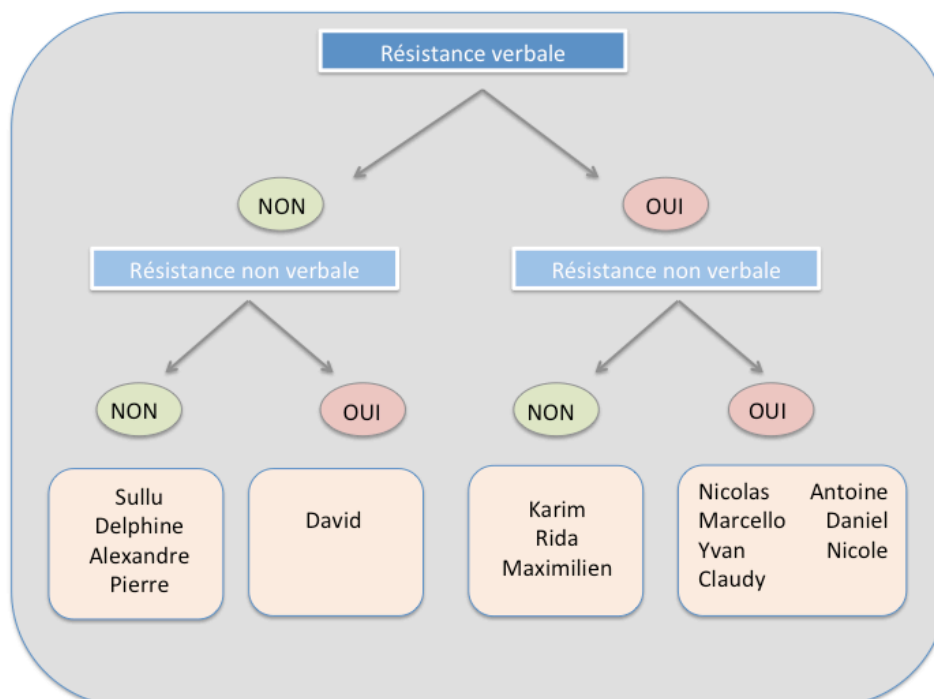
Résistance verbale

NON

OUI

Résistance non verbale

Résistance non verbale

NON

OUI

NON

OUI

Sullu
Delphine
Alexandre
Pierre

David

Karim
Rida
Maximilien

Nicolas
Marcello
Yvan
Claudy

Antoine
Daniel
Nicole